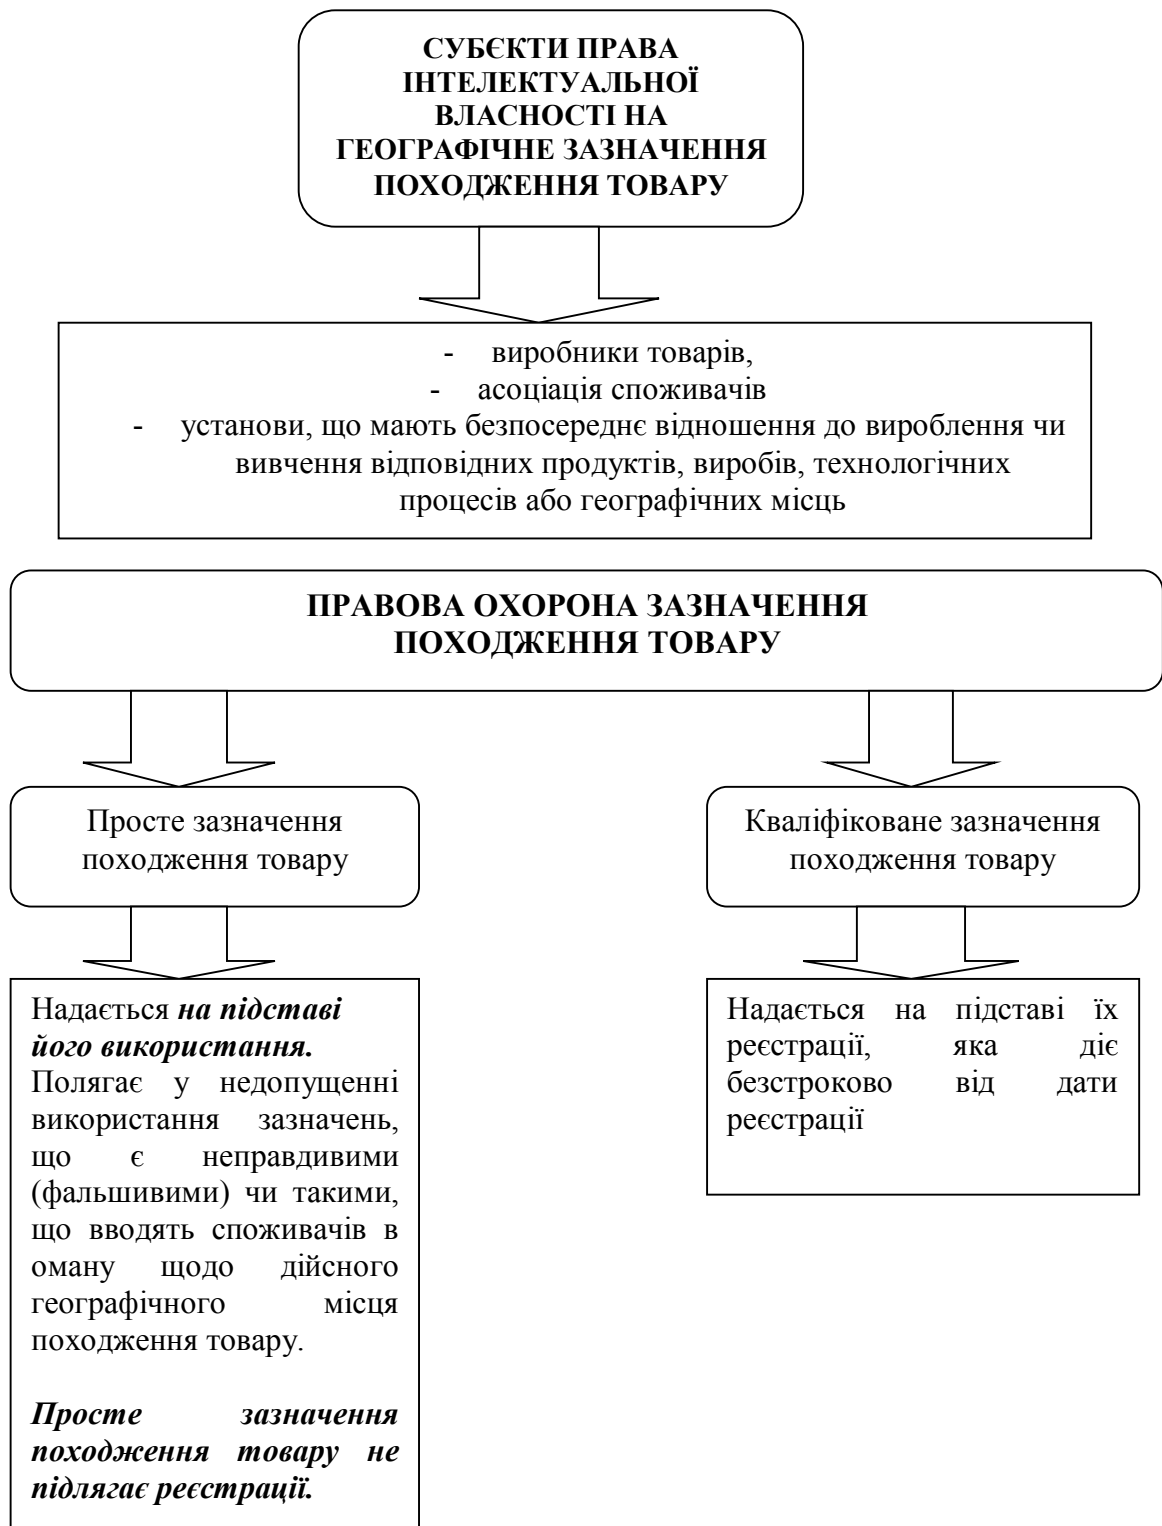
СУБЄКТИ ПРАВА ІНТЕЛЕКТУАЛЬНОЇ ВЛАСНОСТІ НА ГЕОГРАФІЧНЕ ЗАЗНАЧЕННЯ ПОХОДЖЕННЯ ТОВАРУ

- виробники товарів,
- асоціація споживачів
- установи, що мають безпосереднє відношення до вироблення чи вивчення відповідних продуктів, виробів, технологічних процесів або географічних місць

ПРАВОВА ОХОРОНА ЗАЗНАЧЕННЯ ПОХОДЖЕННЯ ТОВАРУ

Просте зазначення походження товару

Надається ***на підставі його використання.***
Полягає у недопущенні використання зазначень, що є неправдивими (фальшивими) чи такими, що вводять споживачів в оману щодо дійсного географічного місця походження товару.

***Просте зазначення походження товару не підлягає реєстрації.***

Кваліфіковане зазначення походження товару

Надається на підставі їх реєстрації, яка діє безстроково від дати реєстрації